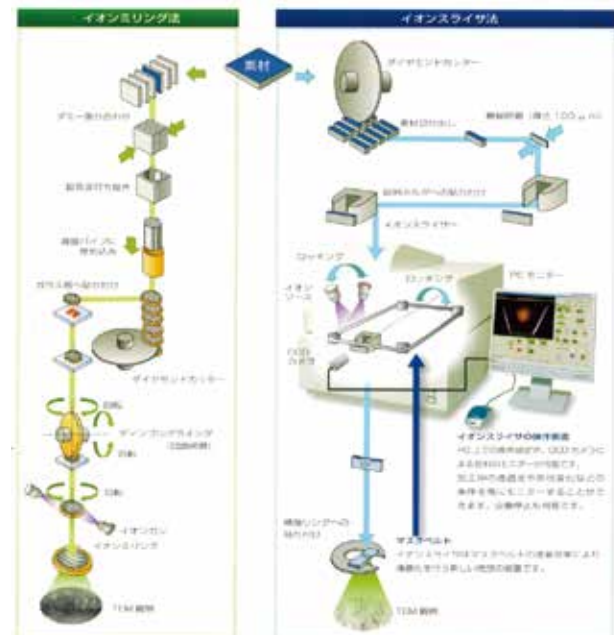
イオンミリング法

イオンスライサ法

素材

ダイヤモンドカッター

素材切り出し

ダミー張り合わせ

機械研磨（厚さ 100 μ m）

鋭利試片ホルダーへ貼り付け

縦長試行円柱作

イオンスライサー

補強パイプに埋め込み

ロッキング

ロッキング

イオンソース

PC モニター

ガラス板へ貼り付け

CCD カメラ

ダイヤモンドカッター

ディンプルグラインダ

イオンスライサの操作画面
PC 上の操作画面で、CCD カメラによる試料のモニターが可能です。加工時の透過光や形状変化などの条件を常にモニターすることができます。分離停止も可能です。

補強リングへの貼り付け

イオンガン

イオンミリング

マスクベルト
イオンスライサのマスクベルトの遮蔽効果により薄膜化を行う新しい他別の装置です。

TEM 観察

TEM 観察